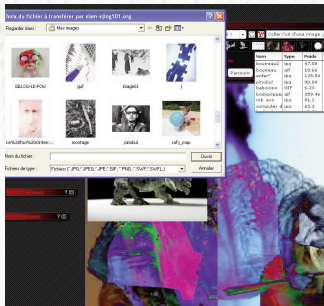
hoix du fichier à transférer par siam-vjing101.org

Regarder dans: Mes images

GELOU-LE-FOU
gif
image01
1
Le%20Fou%20d'Inter...
montage
pinokul
rafy_map

Nom du fichier:
Ouvrir
Fichiers de type: Fichiers (*.JPG;*.JPEG;*.JPE;*.GIF;*.PNG;*.SWF;*.SVFL)
Annuler

coder l'url d'une image...
Parcourir

| Nom | Type | Poids |
|---|---|---|
| bouveau2 | jpg | 47.59 |
| bouveau | gif | 10.66 |
| writer | jpg | 128.59 |
| pinokul | jpg | 96.84 |
| baboosas | GIF | 6.20 |
| bochosoppe | gif | 259.46 |
| rob_ace | jpg | 91.3 |
| consuster | jpg | 45.3 |